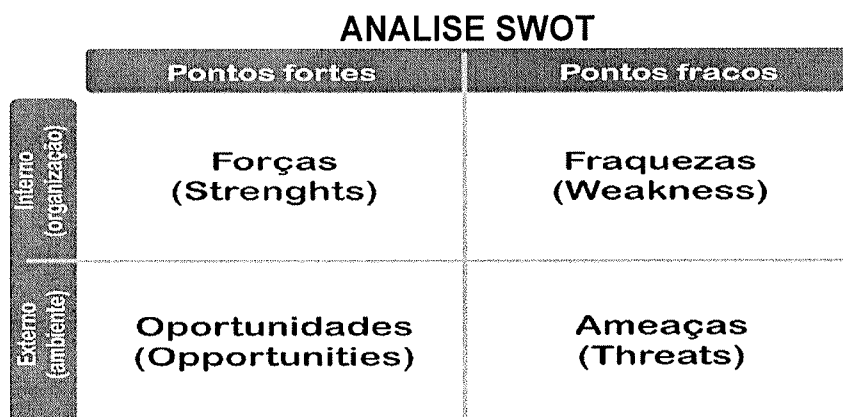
ANALISE SWOT

| | Pontos fortes | Pontos fracos |
|---|---|---|
| Interno (organização) | Forças (Strenghts) | Fraquezas (Weakness) |
| Externo (ambiente) | Oportunidades (Opportunities) | Ameaças (Threats) |